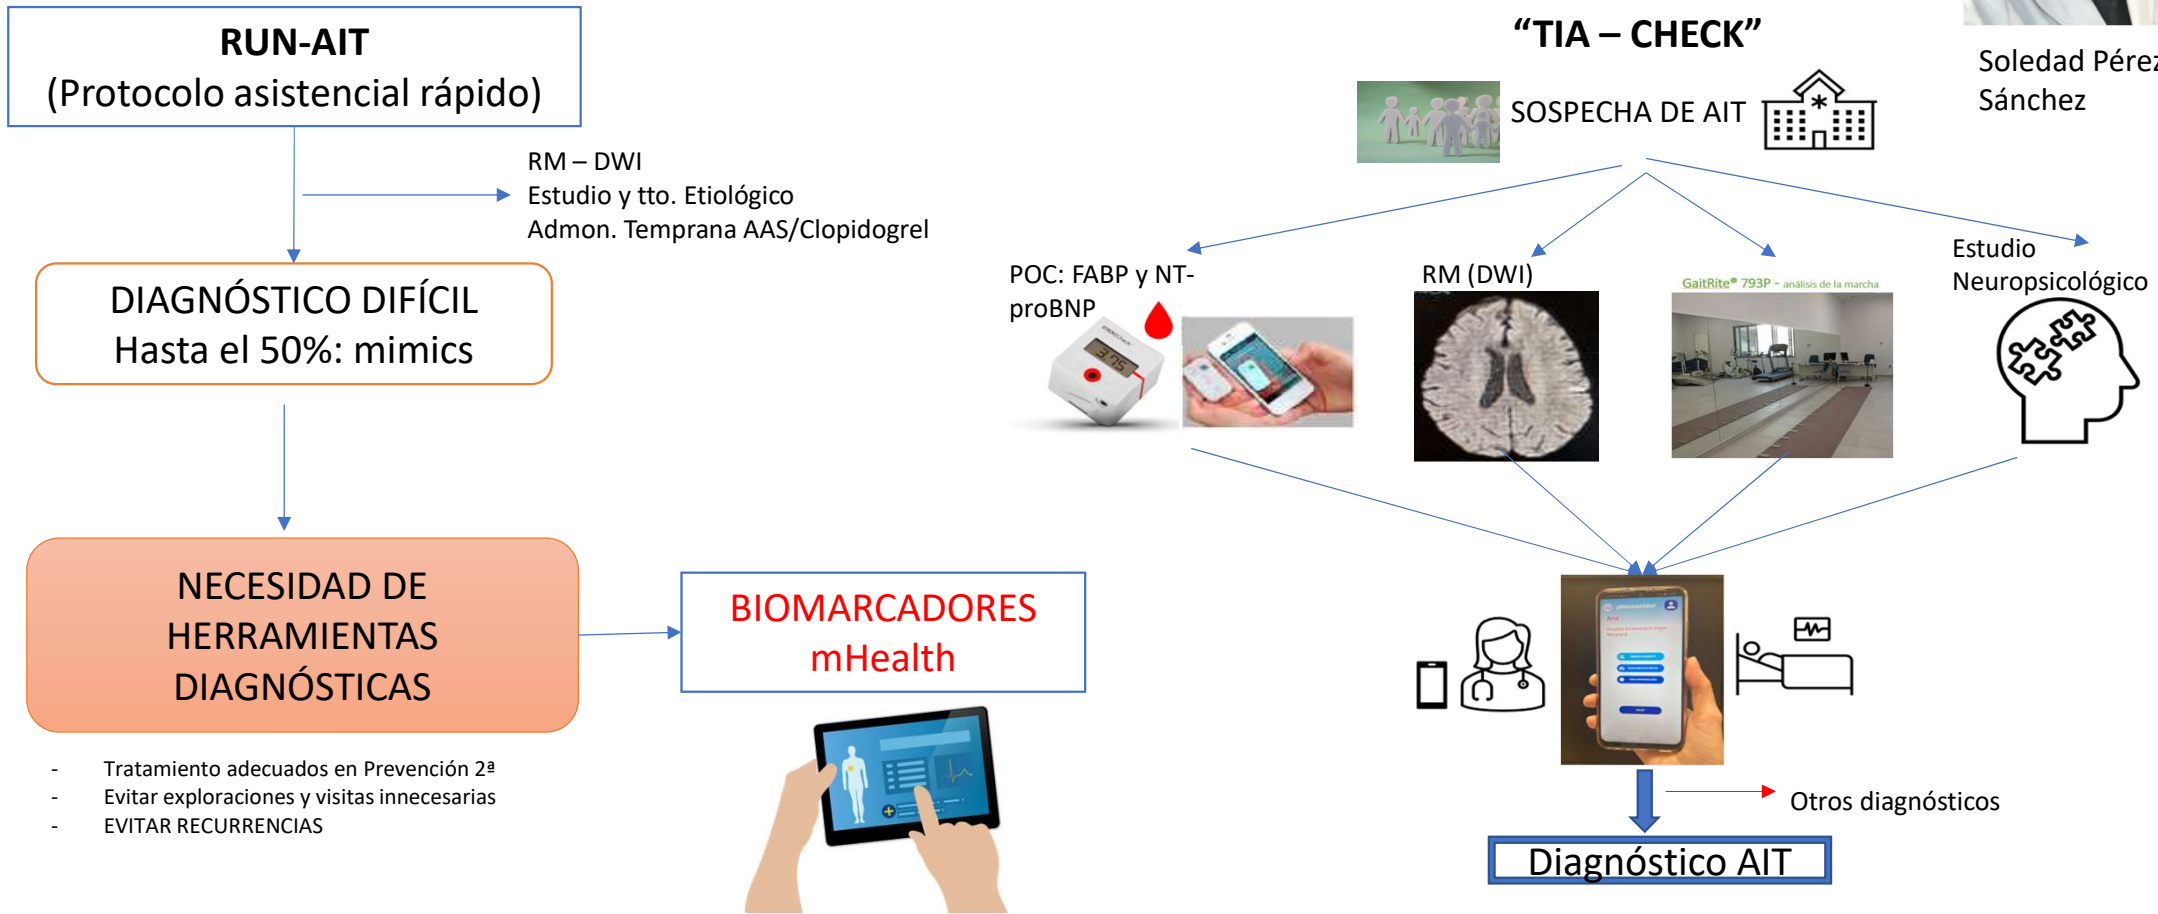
RUN-AIT
(Protocolo asistencial rápido)

RM – DWI
Estudio y tto. Etiológico
Admon. Temprana AAS/Clopidogrel

DIAGNÓSTICO DIFÍCIL
Hasta el 50%: mimics

NECESIDAD DE HERRAMIENTAS DIAGNÓSTICAS

- Tratamiento adecuados en Prevención 2ª
- Evitar exploraciones y visitas innecesarias
- EVITAR RECURRENCIAS

BIOMARCADORES
mHealth

"TIA – CHECK"

Soledad Pérez Sánchez

SOSPECHA DE AIT

POC: FABP y NT-proBNP

RM (DWI)

GaitRite® 793P - análisis de la marcha

Estudio Neuropsicológico

Otros diagnósticos

Diagnóstico AIT